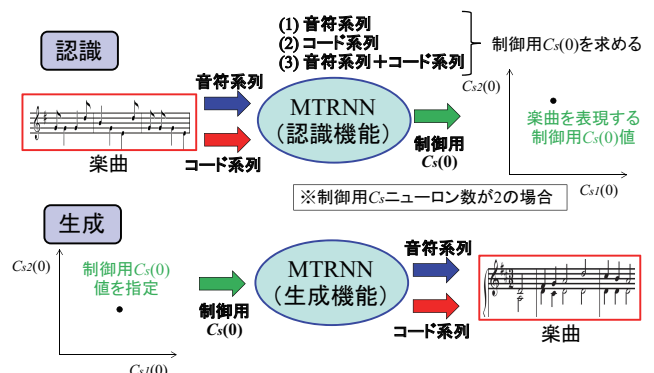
認識

(1) 音符系列
(2) コード系列
(3) 音符系列＋コード系列

制御用$Cs(0)$を求める

音符系列

MTRNN
（認識機能）

コード系列

楽曲

制御用
$Cs(0)$

$Cs2(0)$

楽曲を表現する
制御用$Cs(0)$値

$Cs1(0)$

※制御用$Cs$ニューロン数が2の場合

生成

$Cs2(0)$

制御用$Cs(0)$
値を指定

制御用
$Cs(0)$

MTRNN
（生成機能）

音符系列

コード系列

楽曲

$Cs1(0)$